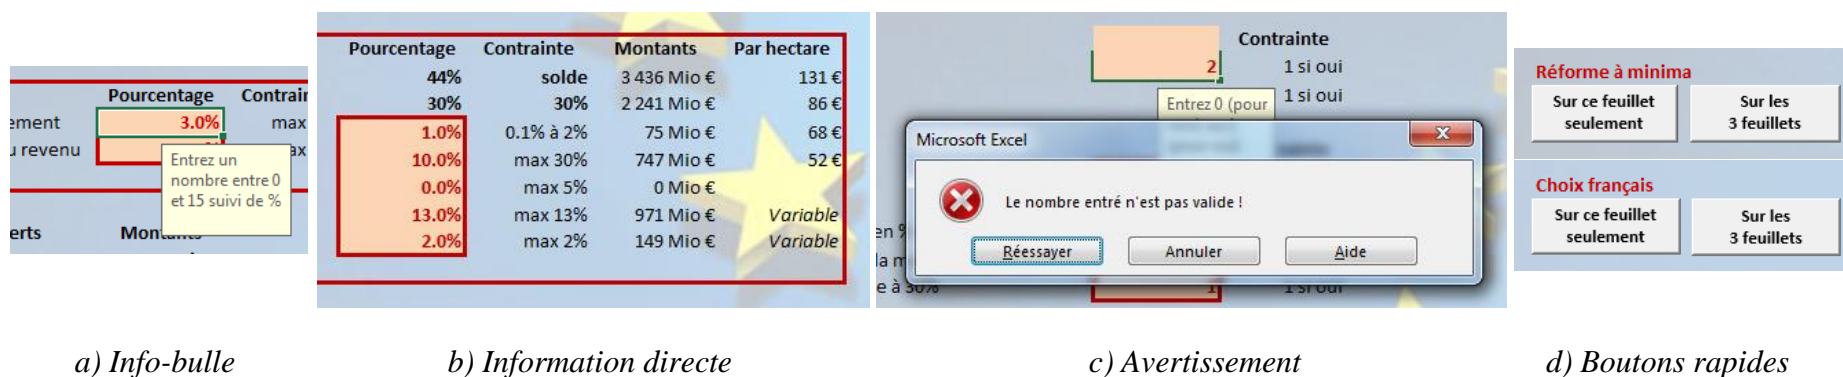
| | Pourcentage | Contrair |
|---|---|---|
| ement | 3.0% | max |
| u revenu | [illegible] | ax |

Entrez un nombre entre 0 et 15 suivi de %

erts Mon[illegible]

| Pourcentage | Contrainte | Montants | Par hectare |
|---|---|---|---|
| 44% | solde | 3 436 Mio € | 131 € |
| 30% | 30% | 2 241 Mio € | 86 € |
| 1.0% | 0.1% à 2% | 75 Mio € | 68 € |
| 10.0% | max 30% | 747 Mio € | 52 € |
| 0.0% | max 5% | 0 Mio € | |
| 13.0% | max 13% | 971 Mio € | Variable |
| 2.0% | max 2% | 149 Mio € | Variable |

2 Contrainte
1 si oui
Entrez 0 (pour 1 si oui

Microsoft Excel
Le nombre entré n'est pas valide !
Réessayer Annuler Aide

en 9
la m
e à 30%
1 1 si oui

Réforme à minima
Sur ce feuillet seulement
Sur les 3 feuillets

Choix français
Sur ce feuillet seulement
Sur les 3 feuillets

a) Info-bulle

b) Information directe

c) Avertissement

d) Boutons rapides